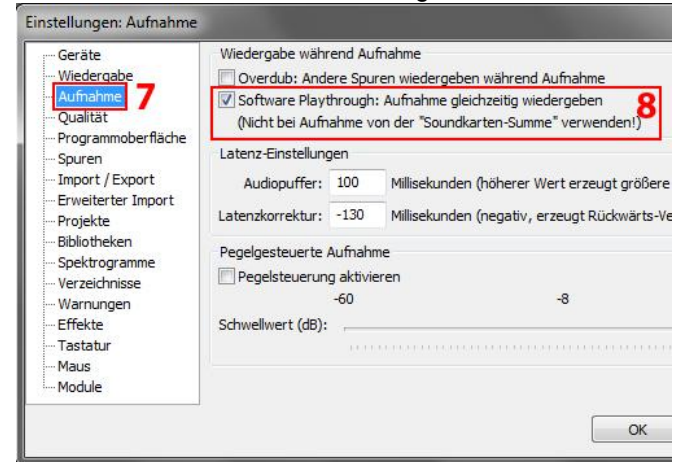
Einstellungen: Aufnahme

Geräte
Wiedergabe
Aufnahme 7
Qualität
Programmoberfläche
Spuren
Import / Export
Erweiterter Import
Projekte
Bibliotheken
Spektrogramme
Verzeichnisse
Warnungen
Effekte
Tastatur
Maus
Module

Wiedergabe während Aufnahme
Overdub: Andere Spuren wiedergeben während Aufnahme
Software Playthrough: Aufnahme gleichzeitig wiedergeben
(Nicht bei Aufnahme von der "Soundkarten-Summe" verwenden!) 8

Latenz-Einstellungen
Audiopuffer: 100 Millisekunden (höherer Wert erzeugt größere
Latenzkorrektur: -130 Millisekunden (negativ, erzeugt Rückwärts-Ve

Pegelgesteuerte Aufnahme
Pegelsteuerung aktivieren
-60 -8
Schwellwert (dB):

OK